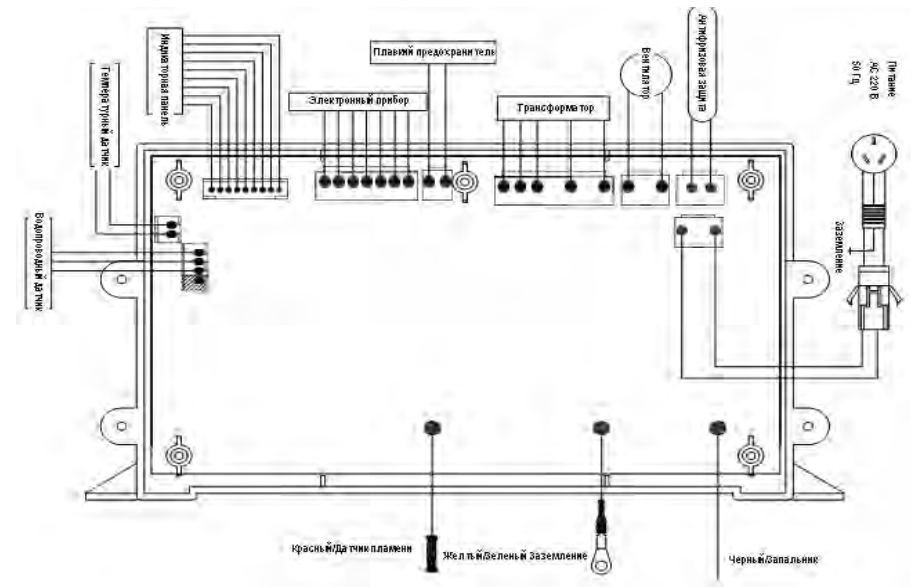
Индикаторная панель

Температурный датчик

Водопроводный датчик

Плавкий предохранитель

Электронный прибор

Трансформатор

Вентилятор

Антипробоевая защита

Питание
AC 220 В
50 Гц

Заземление

Красный/Датчик пламени

Желтый/Зеленый Заземление

Черный/Запальник